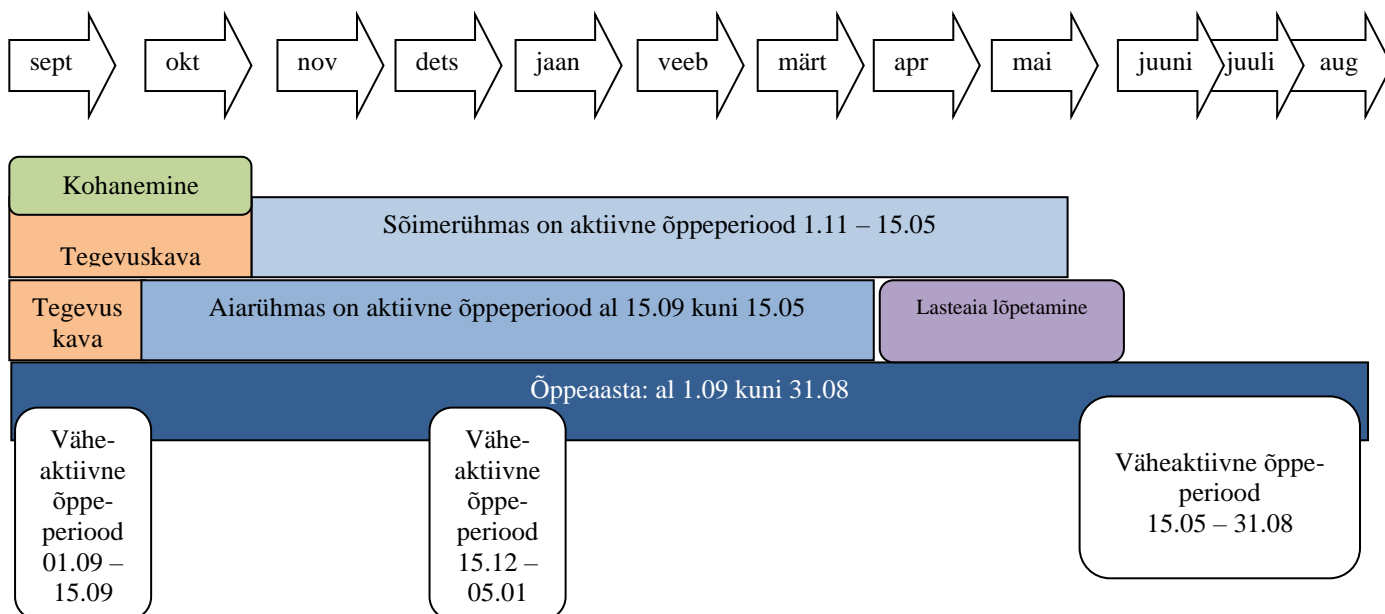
sept okt nov dets jaan veeb märt apr mai juuni juuli aug

Kohanemine

Tegevuskava

Sõimerühmas on aktiivne õppeperiood 1.11 – 15.05

Tegevus kava

Aiarühmas on aktiivne õppeperiood al 15.09 kuni 15.05

Lasteaia lõpetamine

Õppeaasta: al 1.09 kuni 31.08

Väheaktiivne õppeperiood 01.09 – 15.09

Väheaktiivne õppeperiood 15.12 – 05.01

Väheaktiivne õppeperiood 15.05 – 31.08